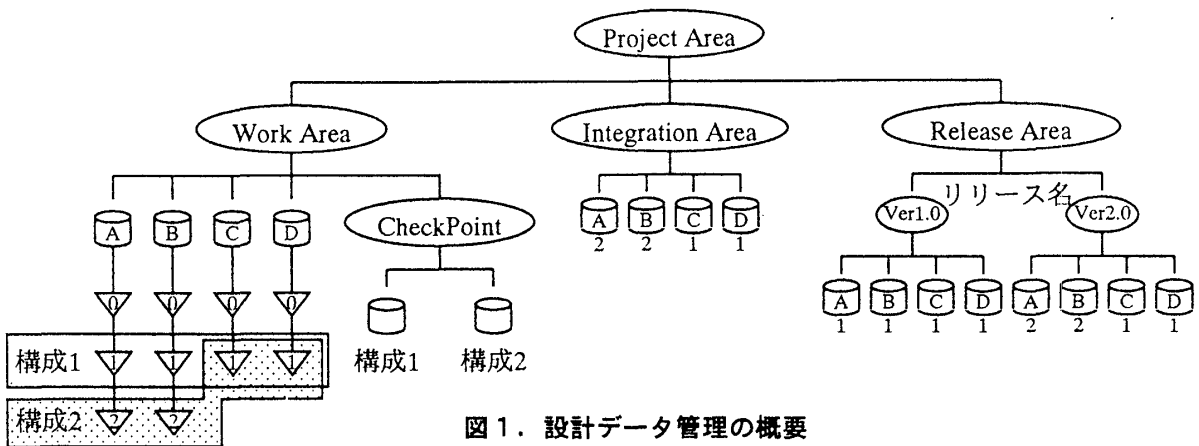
Project Area

Work Area

Integration Area

Release Area

A B C D

CheckPoint

A 2 B 2 C 1 D 1

リリース名

Ver1.0

Ver2.0

A 1 B 1 C 1 D 1

A 2 B 2 C 1 D 1

0 0 0 0

構成1 1 1 1 1

構成2 2 2

構成1 構成2

図１．設計データ管理の概要